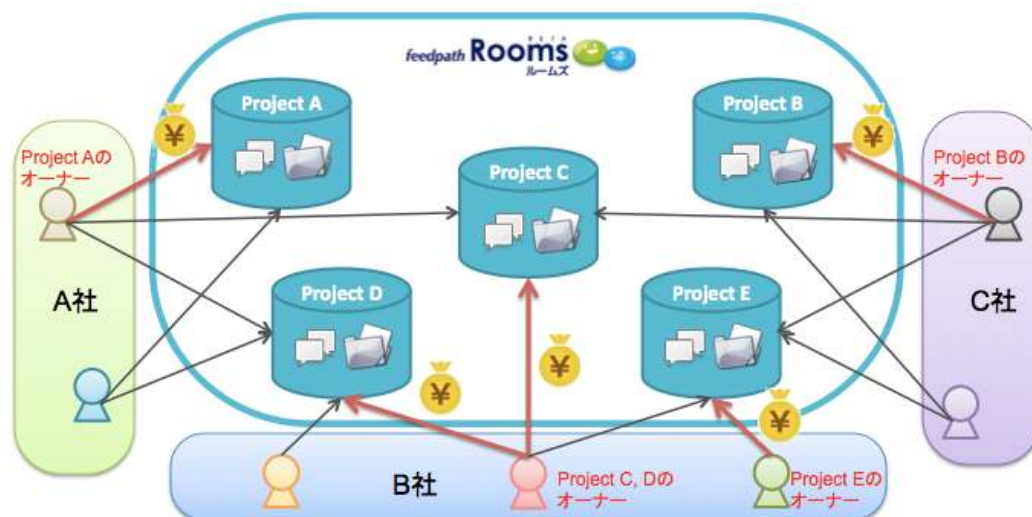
feedpath Rooms BETA ルームズ

Project A

Project B

Project C

Project D

Project E

¥

¥

¥

¥

¥

Project Aのオーナー

Project Bのオーナー

A社

C社

B社

Project C, Dのオーナー

Project Eのオーナー